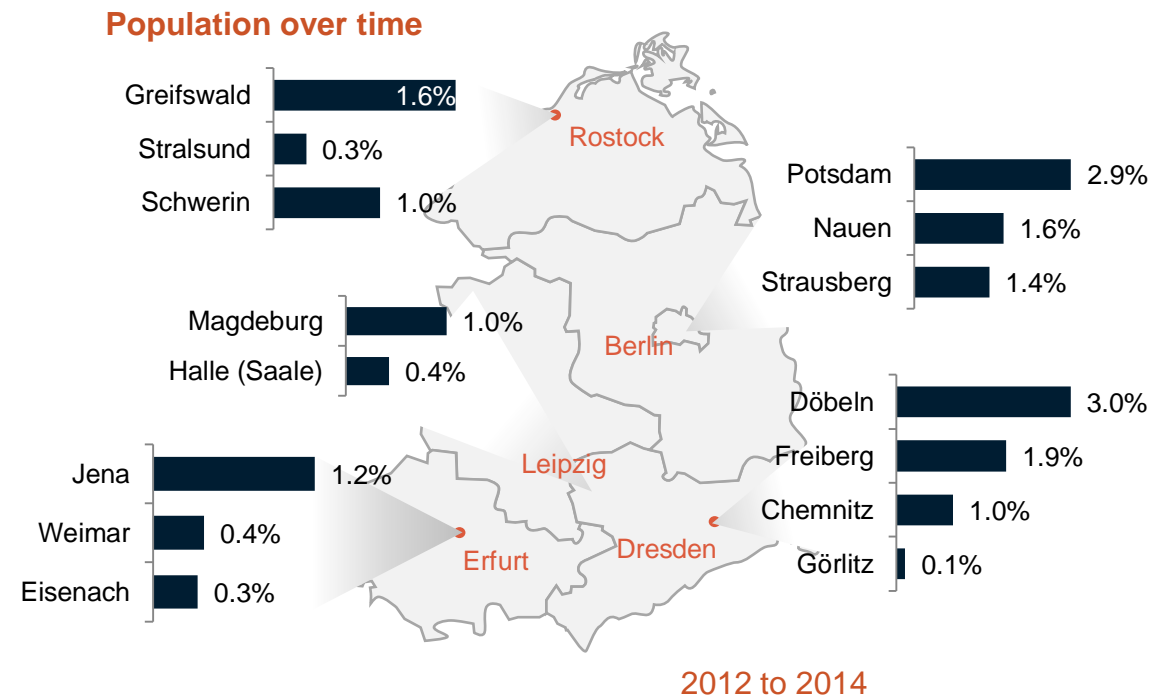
Population over time

Greifswald 1.6%
Stralsund 0.3%
Schwerin 1.0%

Rostock

Potsdam 2.9%
Nauen 1.6%
Strausberg 1.4%

Magdeburg 1.0%
Halle (Saale) 0.4%

Berlin

Döbeln 3.0%
Freiberg 1.9%
Chemnitz 1.0%
Görlitz 0.1%

Leipzig

Jena 1.2%
Weimar 0.4%
Eisenach 0.3%

Erfurt

Dresden

2012 to 2014